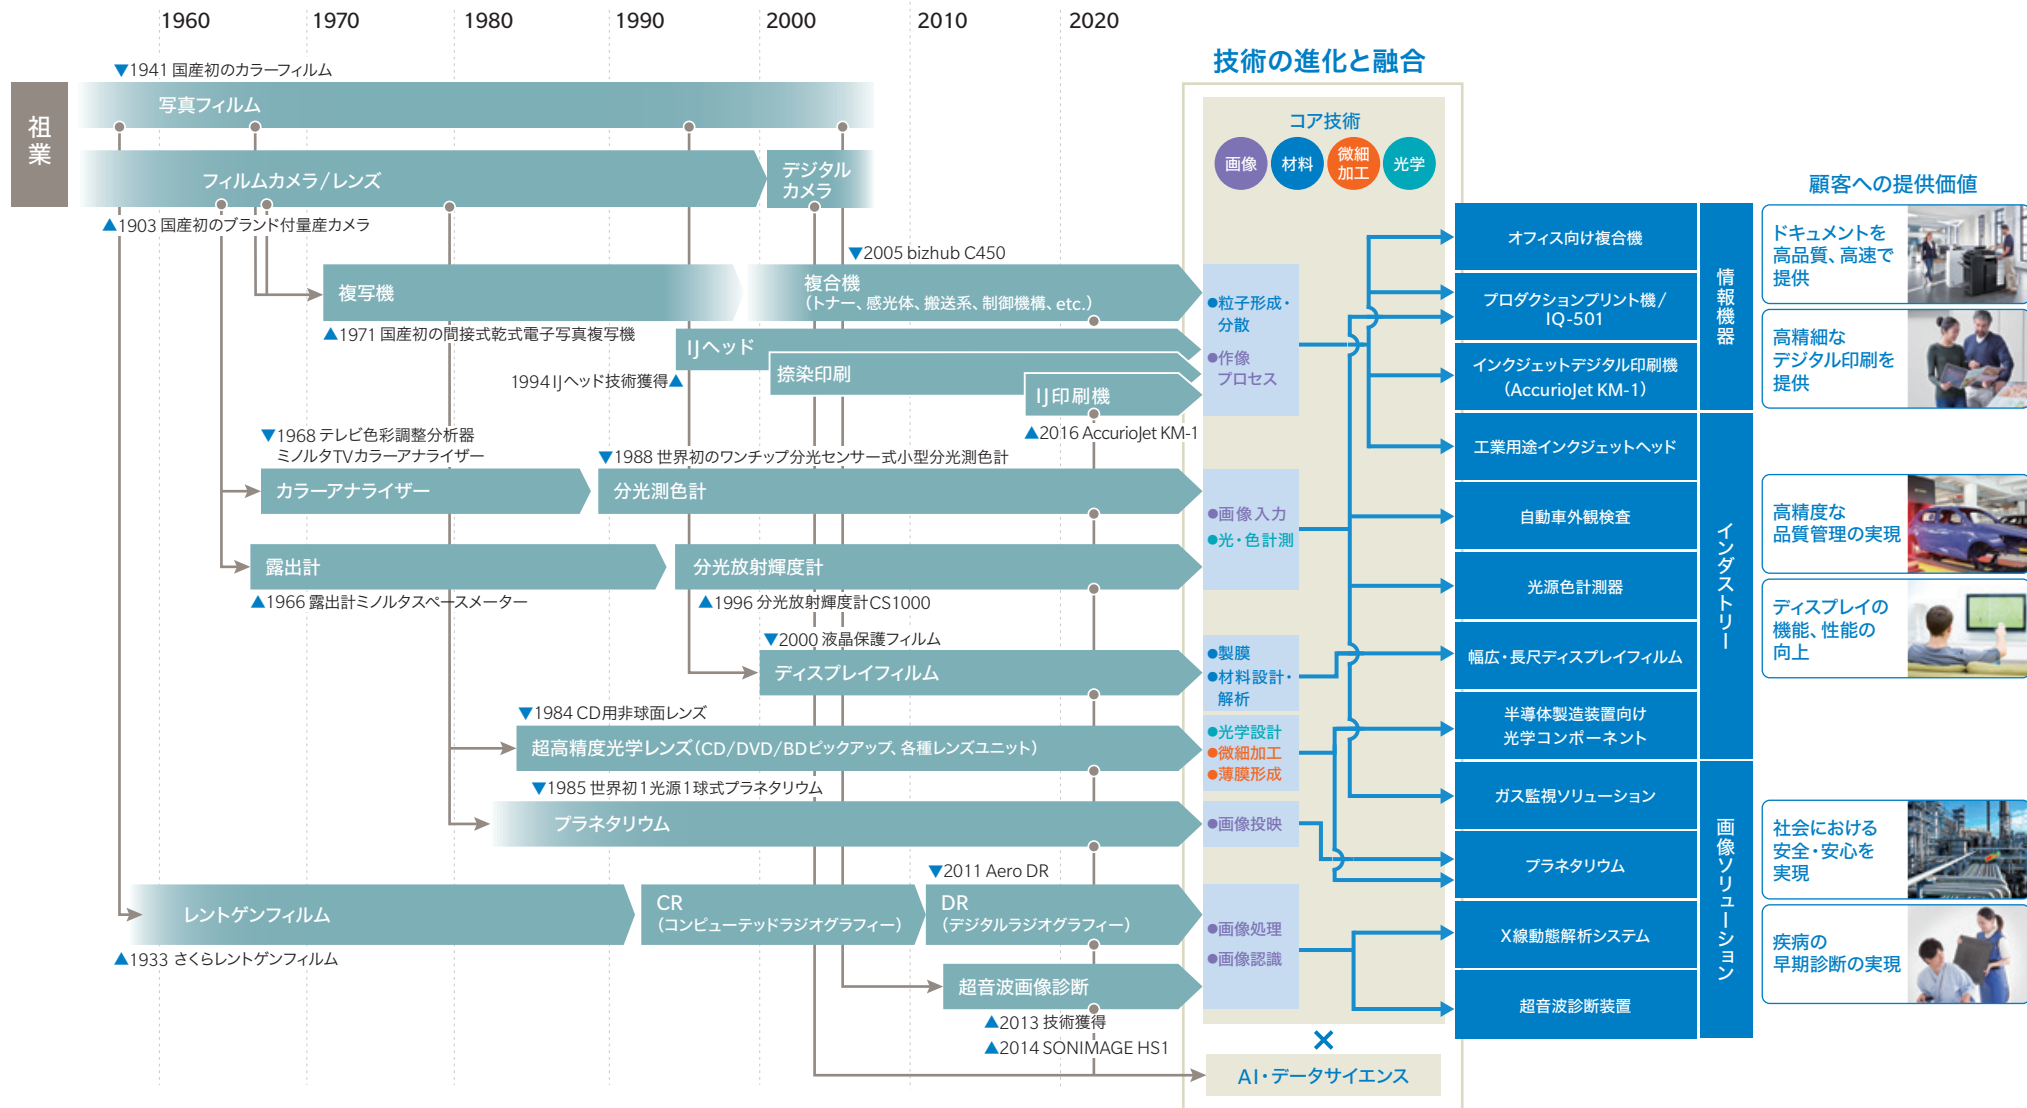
1960 1970 1980 1990 2000 2010 2020

技術の進化と融合

▼1941 国産初のカラーフィルム

祖業

写真フィルム

フィルムカメラ/レンズ

デジタルカメラ

▲1903 国産初のブランド付量産カメラ

▼2005 bizhub C450

複写機

複合機
(トナー、感光体、搬送系、制御機構、etc.)

▲1971 国産初の間接式乾式電子写真複写機

IJヘッド

1994 IJヘッド技術獲得▲

捺染印刷

IJ印刷機

▲2016 AccurioJet KM-1

▼1968 テレビ色彩調整分析器
ミノルタTVカラーアナライザー

▼1988 世界初のワンチップ分光センサー式小型分光測色計

カラーアナライザー

分光測色計

露出計

分光放射輝度計

▲1966 露出計ミノルタスペースメーター

▲1996 分光放射輝度計CS1000

▼2000 液晶保護フィルム

ディスプレイフィルム

▼1984 CD用非球面レンズ

超高精度光学レンズ(CD/DVD/BDピックアップ、各種レンズユニット)

▼1985 世界初1光源1球式プラネタリウム

プラネタリウム

▼2011 Aero DR

レントゲンフィルム

CR
(コンピューテッドラジオグラフィー)

DR
(デジタルラジオグラフィー)

▲1933 さくらレントゲンフィルム

超音波画像診断

▲2013 技術獲得

▲2014 SONIMAGE HS1

コア技術

画像 材料 微細加工 光学

●粒子形成・分散
●作像プロセス

●画像入力
●光・色計測

●製膜
●材料設計・解析

●光学設計
●微細加工
●薄膜形成

●画像投映

●画像処理
●画像認識

×

AI・データサイエンス

オフィス向け複合機

プロダクションプリント機/IQ-501

インクジェットデジタル印刷機
(AccurioJet KM-1)

工業用途インクジェットヘッド

自動車外観検査

光源色計測器

幅広・長尺ディスプレイフィルム

半導体製造装置向け
光学コンポーネント

ガス監視ソリューション

プラネタリウム

X線動態解析システム

超音波診断装置

情報機器

インダストリー

画像ソリューション

顧客への提供価値

ドキュメントを高品質、高速で提供

高精細なデジタル印刷を提供

高精度な品質管理の実現

ディスプレイの機能、性能の向上

社会における安全・安心を実現

疾病の早期診断の実現